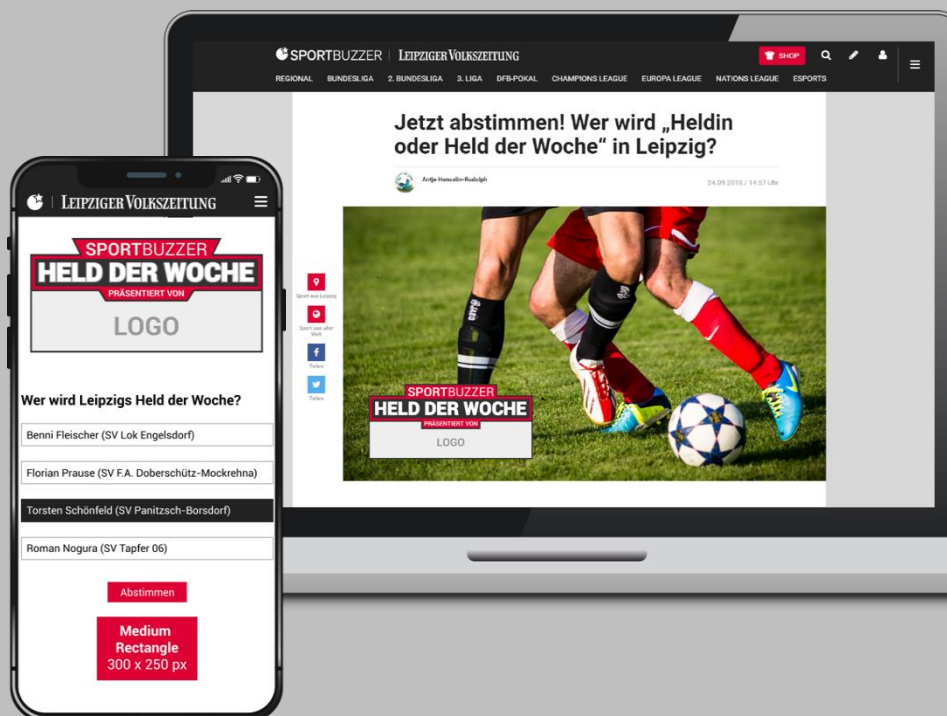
SPORTBUZZER | LEIPZIGER VOLKSZEITUNG

SHOP

REGIONAL BUNDESLIGA 2. BUNDESLIGA 3. LIGA DFB-POKAL CHAMPIONS LEAGUE EUROPA LEAGUE NATIONS LEAGUE ESPORTS

Jetzt abstimmen! Wer wird „Heldin oder Held der Woche“ in Leipzig?

Antje Henselin-Rudolph

24.09.2018 / 14:57 Uhr

Sport aus Leipzig

Sport aus aller Welt

Teilen

Teilen

SPORTBUZZER
HELD DER WOCHE
PRÄSENTIERT VON
LOGO

LEIPZIGER VOLKSZEITUNG

SPORTBUZZER
HELD DER WOCHE
PRÄSENTIERT VON
LOGO

Wer wird Leipzigs Held der Woche?

Benni Fleischer (SV Lok Engelsdorf)

Florian Prause (SV F.A. Doberschütz-Mockrehna)

Torsten Schönfeld (SV Panitzsch-Borsdorf)

Roman Nogura (SV Tapfer 06)

Abstimmen

Medium Rectangle 300 x 250 px